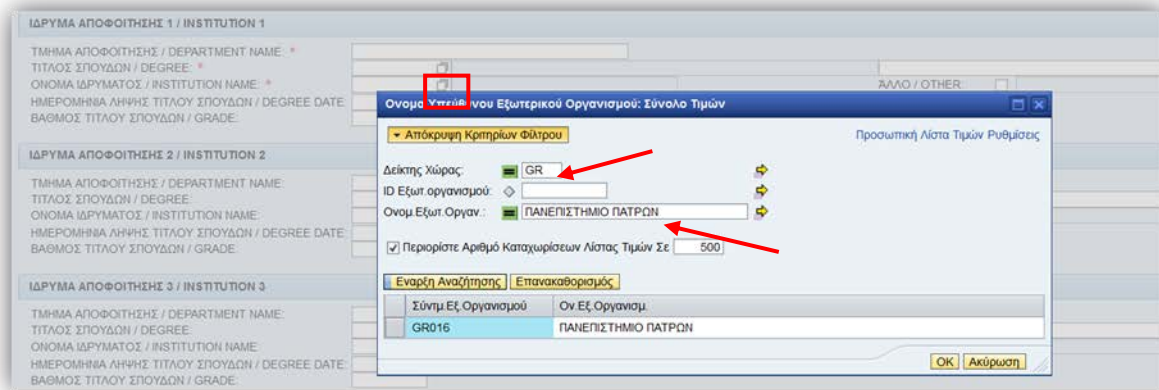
ΙΔΡΥΜΑ ΑΠΟΦΟΙΤΗΣΗΣ 1 / INSTITUTION 1

ΤΜΗΜΑ ΑΠΟΦΟΙΤΗΣΗΣ / DEPARTMENT NAME: *
ΤΙΤΛΟΣ ΣΠΟΥΔΩΝ / DEGREE: *
ΟΝΟΜΑ ΙΔΡΥΜΑΤΟΣ / INSTITUTION NAME: *
ΗΜΕΡΟΜΗΝΙΑ ΛΗΨΗΣ ΤΙΤΛΟΥ ΣΠΟΥΔΩΝ / DEGREE DATE:
ΒΑΘΜΟΣ ΤΙΤΛΟΥ ΣΠΟΥΔΩΝ / GRADE:

ΑΛΛΟ / OTHER:

ΙΔΡΥΜΑ ΑΠΟΦΟΙΤΗΣΗΣ 2 / INSTITUTION 2

ΤΜΗΜΑ ΑΠΟΦΟΙΤΗΣΗΣ / DEPARTMENT NAME:
ΤΙΤΛΟΣ ΣΠΟΥΔΩΝ / DEGREE:
ΟΝΟΜΑ ΙΔΡΥΜΑΤΟΣ / INSTITUTION NAME:
ΗΜΕΡΟΜΗΝΙΑ ΛΗΨΗΣ ΤΙΤΛΟΥ ΣΠΟΥΔΩΝ / DEGREE DATE:
ΒΑΘΜΟΣ ΤΙΤΛΟΥ ΣΠΟΥΔΩΝ / GRADE:

ΙΔΡΥΜΑ ΑΠΟΦΟΙΤΗΣΗΣ 3 / INSTITUTION 3

ΤΜΗΜΑ ΑΠΟΦΟΙΤΗΣΗΣ / DEPARTMENT NAME:
ΤΙΤΛΟΣ ΣΠΟΥΔΩΝ / DEGREE:
ΟΝΟΜΑ ΙΔΡΥΜΑΤΟΣ / INSTITUTION NAME:
ΗΜΕΡΟΜΗΝΙΑ ΛΗΨΗΣ ΤΙΤΛΟΥ ΣΠΟΥΔΩΝ / DEGREE DATE:
ΒΑΘΜΟΣ ΤΙΤΛΟΥ ΣΠΟΥΔΩΝ / GRADE:

Ονομ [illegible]νου Εξωτερικού Οργανισμού: Σύνολο Τιμών

Απόκρυψη Κριτηρίων Φίλτρου
Προσωπική Λίστα Τιμών Ρυθμίσεις

Δείκτης Χώρας: GR
ID Εξωτ.οργανισμού:
Ονομ.Εξωτ.Οργαν.: ΠΑΝΕΠΙΣΤΗΜΙΟ ΠΑΤΡΩΝ

Περιορίστε Αριθμό Καταχωρίσεων Λίστας Τιμών Σε 500

Εναρξη Αναζήτησης
Επανακαθορισμός

| Σύντμ.Εξ.Οργανισμού | Ον.Εξ.Οργανισμ. |
|---|---|
| GR016 | ΠΑΝΕΠΙΣΤΗΜΙΟ ΠΑΤΡΩΝ |

OK
Ακύρωση